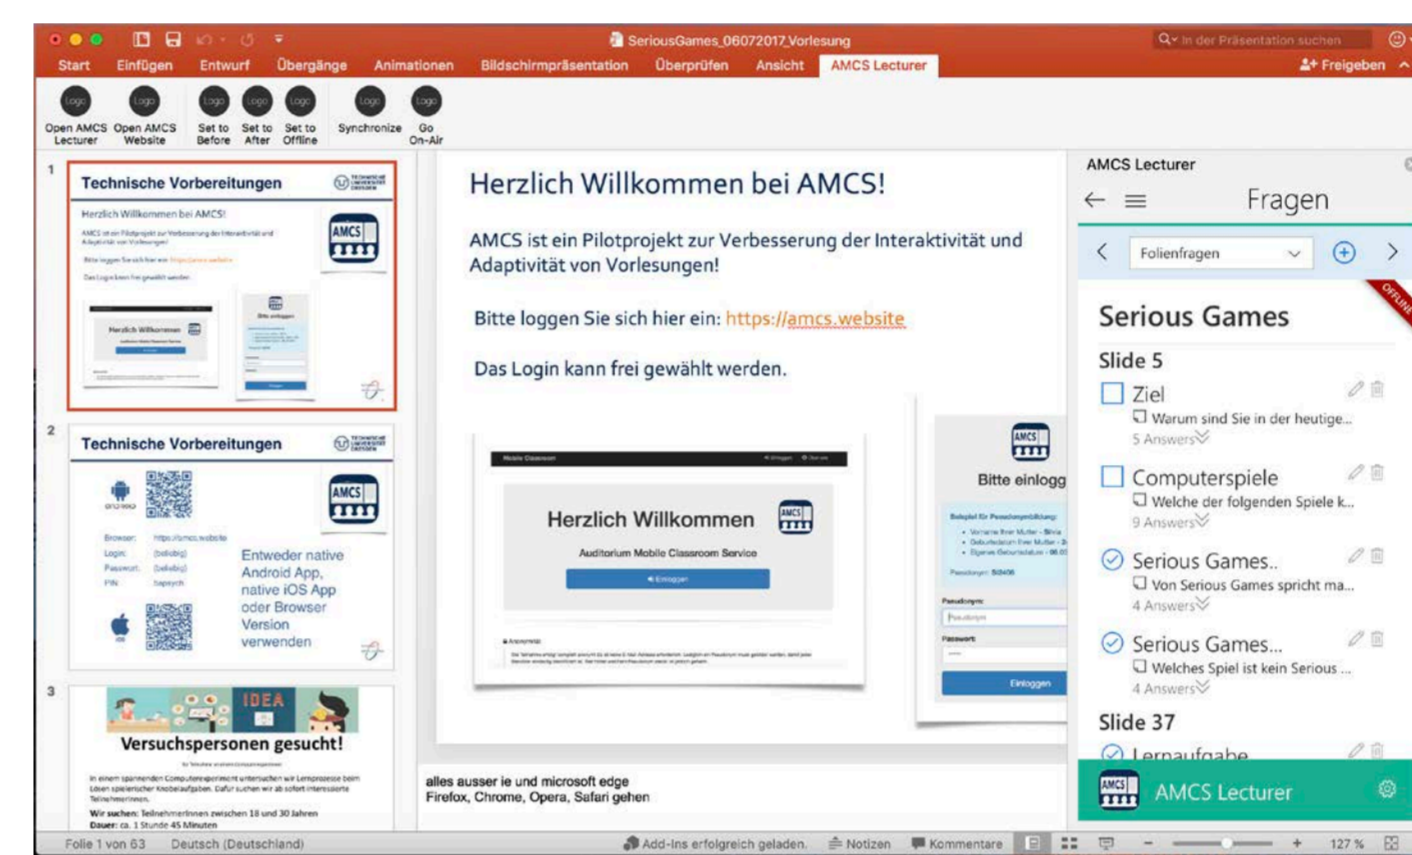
SeriousGames_06072017_Vorlesung

In der Präsentation suchen

Start Einfügen Entwurf Übergänge Animationen Bildschirmpräsentation Überprüfen Ansicht AMCS Lecturer

Freigeben

Open AMCS Lecturer | Open AMCS Website | Set to Before | Set to After | Set to Offline | Synchronize | Go On-Air

1

Technische Vorbereitungen

Herzlich Willkommen bei AMCS!

2

Technische Vorbereitungen

Browser: https://amcs.website
Login: (beliebig)
Passwort: (beliebig)
PIN: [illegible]

Entweder native Android App, native iOS App oder Browser Version verwenden

3

IDEA

Versuchspersonen gesucht!

In einem spannenden Computerexperiment untersuchen wir Lernprozesse beim Lösen spielerischer Knobelaufgaben. Dafür suchen wir ab sofort interessierte Teilnehmerinnen.

Wir suchen: Teilnehmerinnen zwischen 18 und 30 Jahren
Dauer: ca. 1 Stunde 45 Minuten

Herzlich Willkommen bei AMCS!

AMCS ist ein Pilotprojekt zur Verbesserung der Interaktivität und Adaptivität von Vorlesungen!

Bitte loggen Sie sich hier ein: https://amcs.website

Das Login kann frei gewählt werden.

Herzlich Willkommen

Auditorium Mobile Classroom Service

Einloggen

Bitte einlogg

Pseudonym

Passwort

Einloggen

alles ausser ie und microsoft edge
Firefox, Chrome, Opera, Safari gehen

AMCS Lecturer

Fragen

Folienfragen

OFFLINE

Serious Games

Slide 5

Ziel
Warum sind Sie in der heutige...
5 Answers

Computerspiele
Welche der folgenden Spiele k...
9 Answers

Serious Games..
Von Serious Games spricht ma...
4 Answers

Serious Games...
Welches Spiel ist kein Serious ...
4 Answers

Slide 37

Lernaufgabe

AMCS Lecturer

Folie 1 von 63 Deutsch (Deutschland) Add-Ins erfolgreich geladen. Notizen Kommentare 127 %